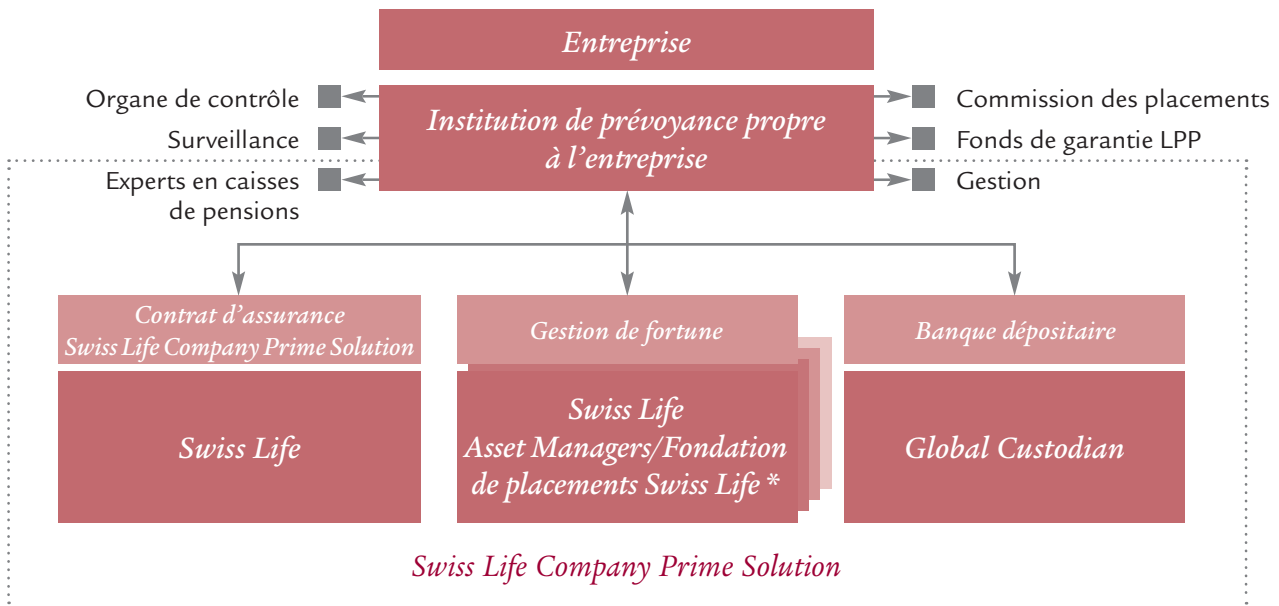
Entreprise

Organe de contrôle

Surveillance

Experts en caisses de pensions

Institution de prévoyance propre à l'entreprise

Commission des placements

Fonds de garantie LPP

Gestion

Contrat d'assurance Swiss Life Company Prime Solution

Swiss Life

Gestion de fortune

Swiss Life Asset Managers/Fondation de placements Swiss Life *

Banque dépositaire

Global Custodian

Swiss Life Company Prime Solution